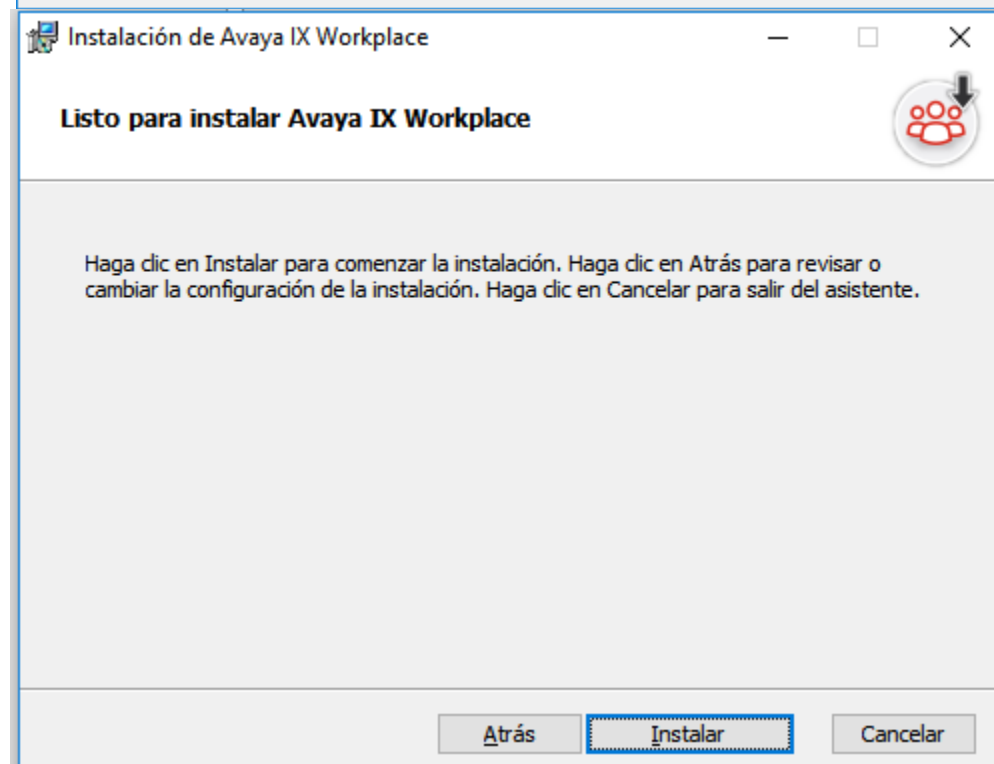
Instalación de Avaya IX Workplace

Listo para instalar Avaya IX Workplace

Haga clic en Instalar para comenzar la instalación. Haga clic en Atrás para revisar o cambiar la configuración de la instalación. Haga clic en Cancelar para salir del asistente.

Atrás
Instalar
Cancelar